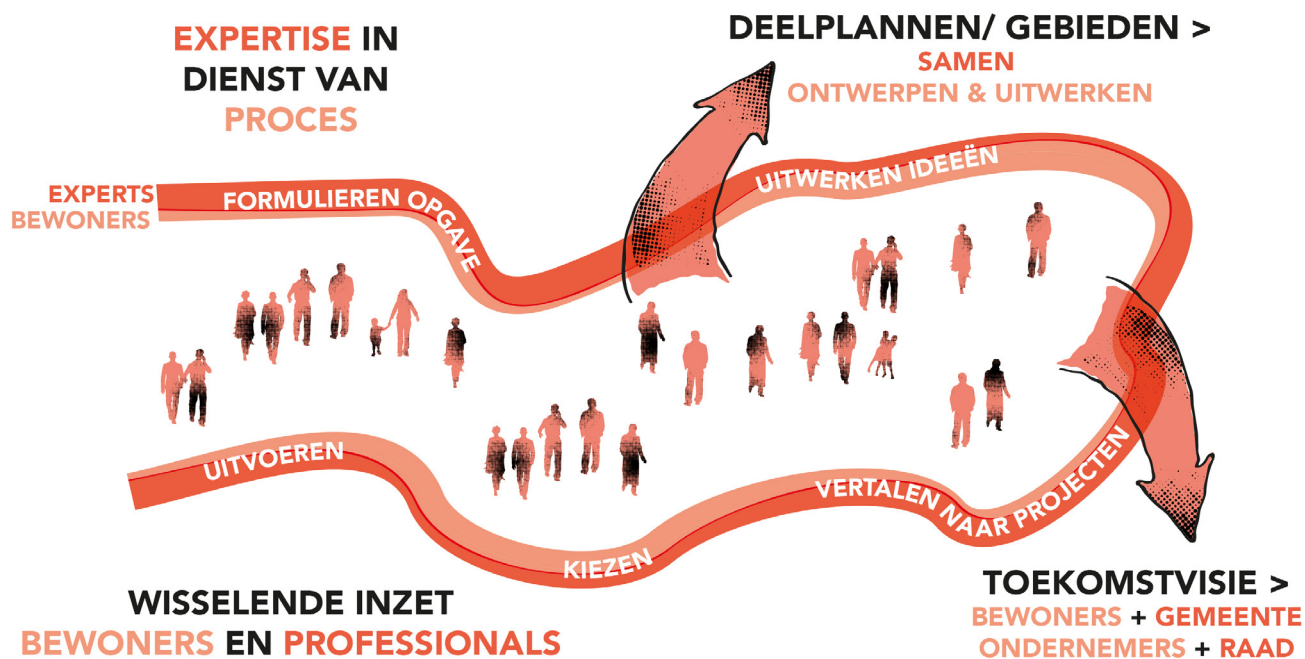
EXPERTISE IN DIENST VAN PROCES

DEELPLANNEN/ GEBIEDEN >
SAMEN
ONTWERPEN & UITWERKEN

EXPERTS
BEWONERS

FORMULIEREN OPGAVE

UITWERKEN IDEEËN

UITVOEREN

KIEZEN

VERTALEN NAAR PROJECTEN

WISSELENDE INZET
BEWONERS EN PROFESSIONALS

TOEKOMSTVISIE >
BEWONERS + GEMEENTE
ONDERNEMERS + RAAD